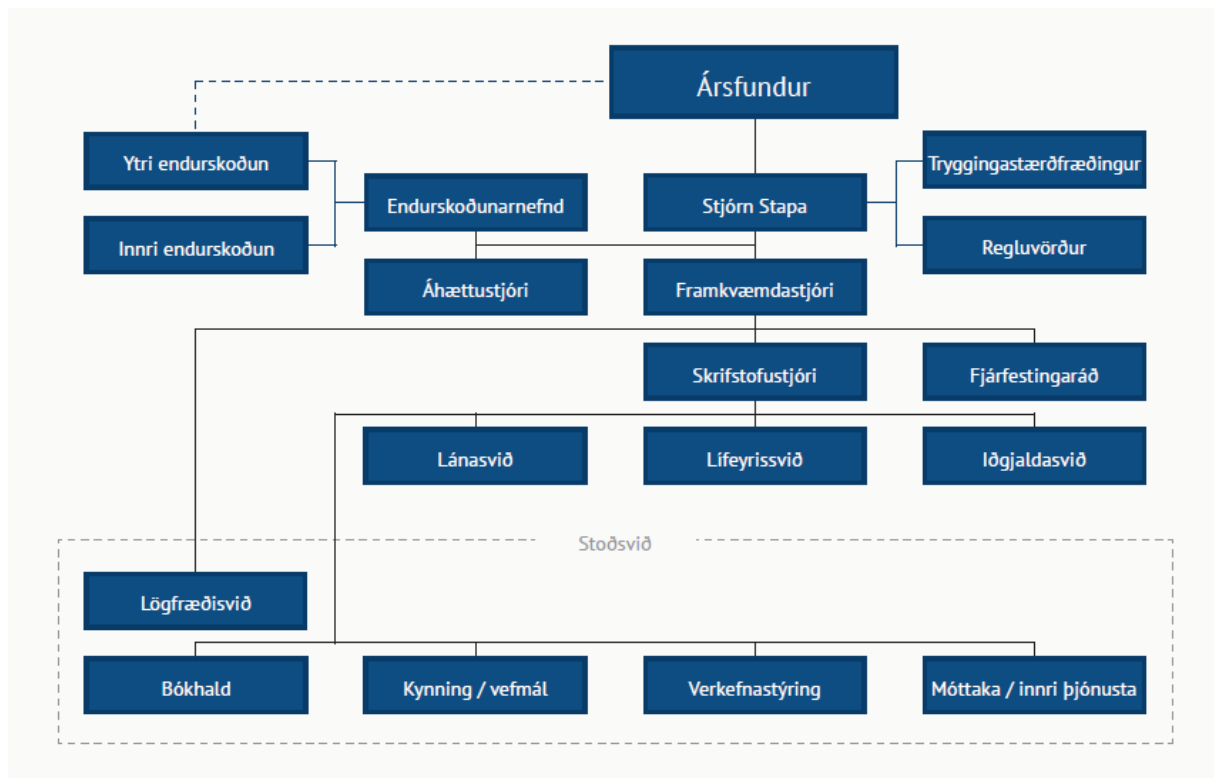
Ársfundur

Ytri endurskoðun

Innri endurskoðun

Endurskoðunarnefnd

Stjórn Stapa

Tryggingastærðfræðingur

Regluvörður

Áhættustjóri

Framkvæmdastjóri

Skrifstofustjóri

Fjárfestingaráð

Lánasvið

Lífeyrissvið

Iðgjaldasvið

Stoðsvið

Lögfræðisvið

Bókhald

Kynning / vefmál

Verkefnastýring

Móttaka / innri þjónusta